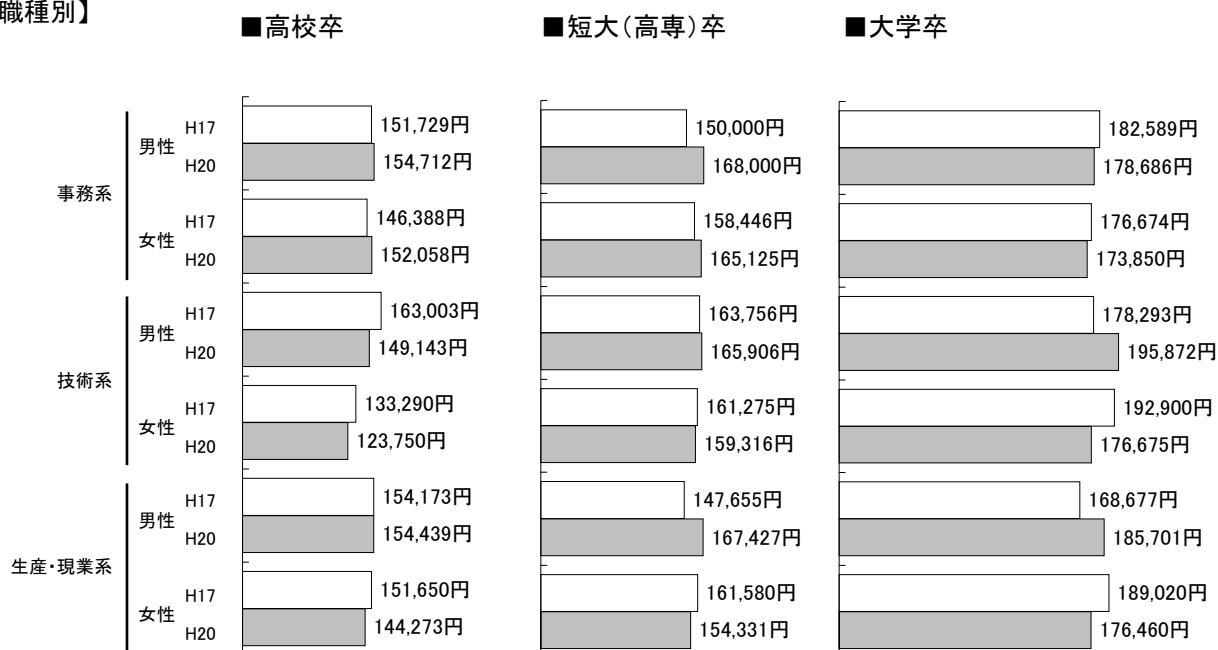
職種別】

■高校卒

■短大(高専)卒

■大学卒

| | | | 高校卒 | 短大(高専)卒 | 大学卒 |
|---|---|---|---|---|---|
| 事務系 | 男性 | H17 | 151,729円 | 150,000円 | 182,589円 |
| | | H20 | 154,712円 | 168,000円 | 178,686円 |
| | 女性 | H17 | 146,388円 | 158,446円 | 176,674円 |
| | | H20 | 152,058円 | 165,125円 | 173,850円 |
| 技術系 | 男性 | H17 | 163,003円 | 163,756円 | 178,293円 |
| | | H20 | 149,143円 | 165,906円 | 195,872円 |
| | 女性 | H17 | 133,290円 | 161,275円 | 192,900円 |
| | | H20 | 123,750円 | 159,316円 | 176,675円 |
| 生産・現業系 | 男性 | H17 | 154,173円 | 147,655円 | 168,677円 |
| | | H20 | 154,439円 | 167,427円 | 185,701円 |
| | 女性 | H17 | 151,650円 | 161,580円 | 189,020円 |
| | | H20 | 144,273円 | 154,331円 | 176,460円 |